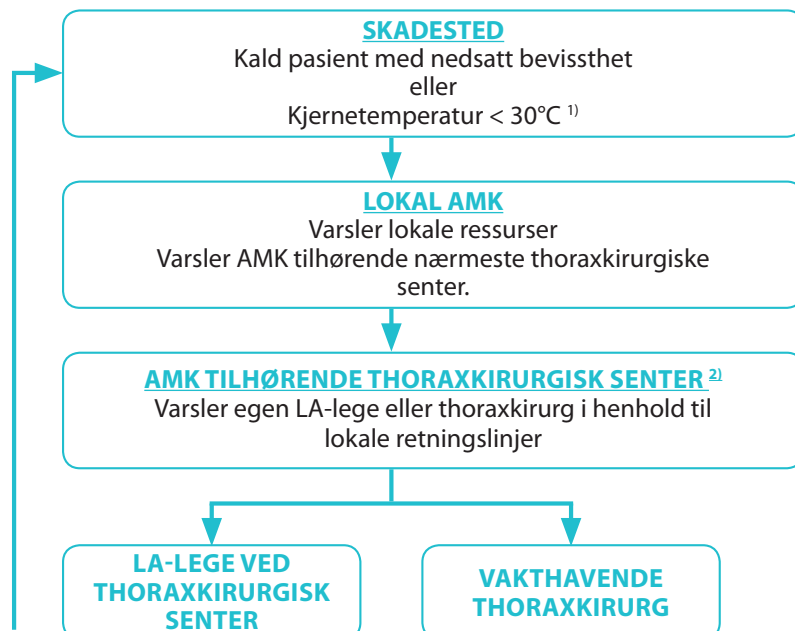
SKADESTED
Kald pasient med nedsatt bevissthet
eller
Kjernetemperatur < 30°C $^{1)}$

LOKAL AMK
Varsler lokale ressurser
Varsler AMK tilhørende nærmeste thoraxkirurgiske senter.

AMK TILHØRENDE THORAXKIRURGISK SENTER $^{2)}$
Varsler egen LA-lege eller thoraxkirurg i henhold til lokale retningslinjer

LA-LEGE VED THORAXKIRURGISK SENTER

VAKTHAVENDE THORAXKIRURG